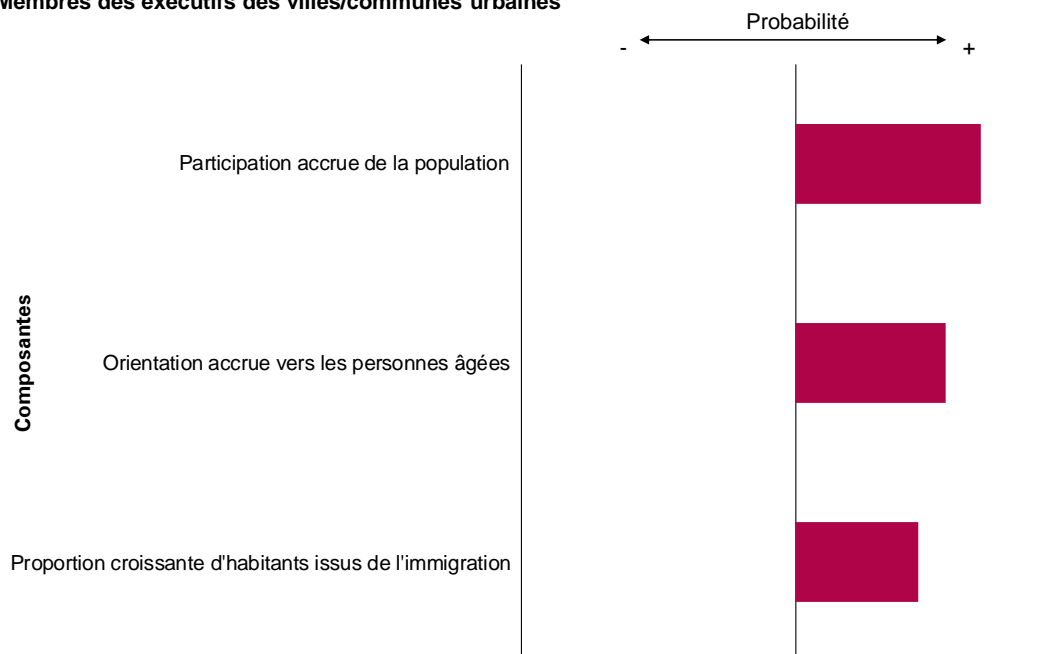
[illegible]embres des exécutifs des villes/communes urbaines

Probabilité

-

+

Composantes

Participation accrue de la population

Orientation accrue vers les personnes âgées

Proportion croissante d'habitants issus de l'immigration